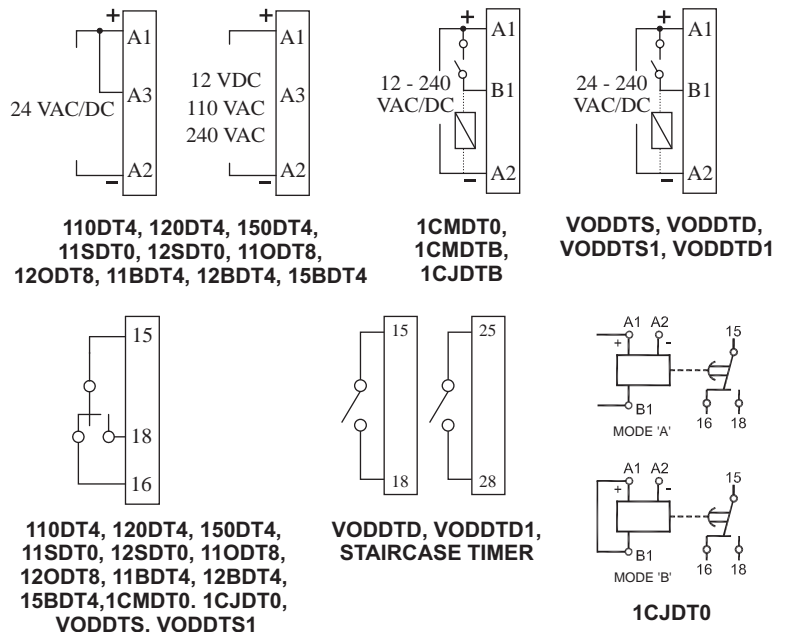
+
A1
24 VAC/DC
A3
A2
−

+
A1
12 VDC
110 VAC
240 VAC
A3
A2
−

+
A1
12 - 240
VAC/DC
B1
A2
−

+
A1
24 - 240
VAC/DC
B1
A2
−

110DT4, 120DT4, 150DT4, 11SDT0, 12SDT0, 11ODT8, 12ODT8, 11BDT4, 12BDT4, 15BDT4

1CMDT0, 1CMDTB, 1CJDTB

VODDTS, VODDTD, VODDTS1, VODDTD1

15
18
16

15
18

25
28

A1 A2
+ -
15
B1
16 18
MODE 'A'

A1 A2
+ -
15
B1
16 18
MODE 'B'

110DT4, 120DT4, 150DT4, 11SDT0, 12SDT0, 11ODT8, 12ODT8, 11BDT4, 12BDT4, 15BDT4,1CMDT0. 1CJDT0, VODDTS. VODDTS1

VODDTD, VODDTD1, STAIRCASE TIMER

1CJDT0